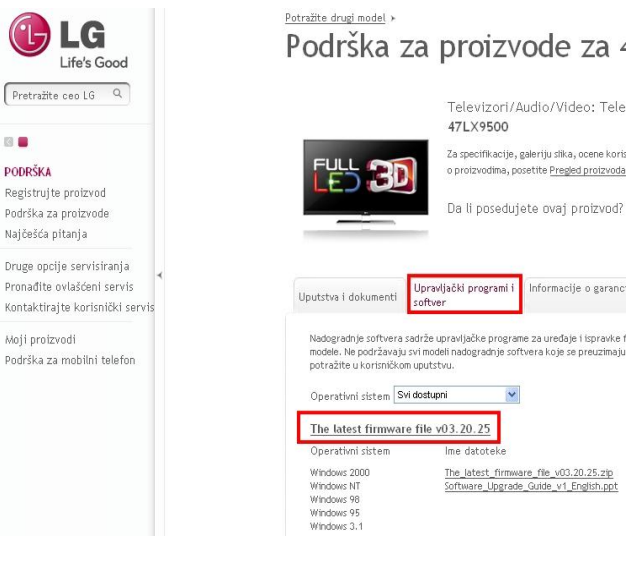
LG
Life's Good

Pretražite ceo LG

PODRŠKA
Registrujte proizvod
Podrška za proizvode
Najčešća pitanja

Druge opcije servisiranja
Pronađite ovlašćeni servis
Kontaktirajte korisnički servis

Moji proizvodi
Podrška za mobilni telefon

Potražite drugi model ▸
Podrška za proizvode za 4

Televizori/Audio/Video: Tele
47LX9500

FULL LED 3D

Za specifikacije, galeriju slika, ocene koris o proizvodima, posetite Pregled proizvoda

Da li posedujete ovaj proizvod?

Uputstva i dokumenti | Upravljački programi i softver | Informacije o garanc

Nadogradnje softvera sadrže upravljačke programe za uređaje i ispravke f modele. Ne podržavaju svi modeli nadogradnje softvera koje se preuzimaju potražite u korisničkom uputstvu.

Operativni sistem Svi dostupni

The latest firmware file v03.20.25

| Operativni sistem | Ime datoteke |
|---|---|
| Windows 2000 | The_latest_firmware_file_v03.20.25.zip |
| Windows NT | Software_Upgrade_Guide_v1_English.ppt |
| Windows 98 | |
| Windows 95 | |
| Windows 3.1 | |